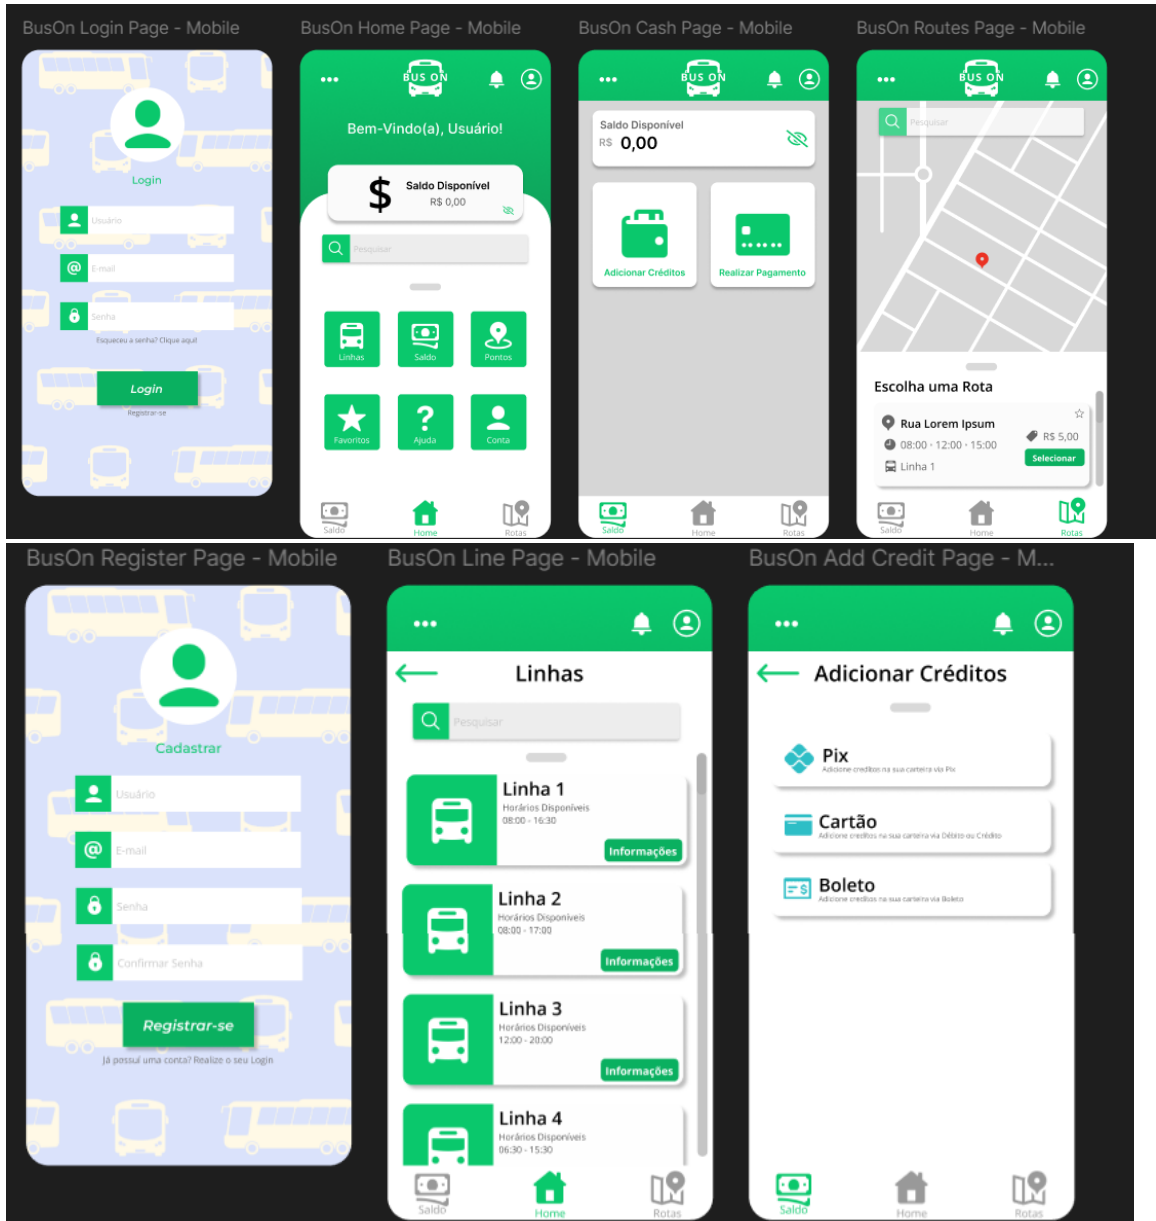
BusOn Login Page - Mobile

Login

Usuário

E-mail

Senha

Esqueceu a senha? Clique aqui!

Login

Registrar-se

BusOn Home Page - Mobile

BUS ON

Bem-Vindo(a), Usuário!

$ Saldo Disponível
R$ 0,00

Pesquisar

Linhas
Saldo
Pontos
Favoritos
Ajuda
Conta

Saldo
Home
Rotas

BusOn Cash Page - Mobile

BUS ON

Saldo Disponível
R$ 0,00

Adicionar Créditos
Realizar Pagamento

Saldo
Home
Rotas

BusOn Routes Page - Mobile

BUS ON

Pesquisar

Escolha uma Rota

Rua Lorem Ipsum
08:00 - 12:00 - 15:00
Linha 1
R$ 5,00
Selecionar

Saldo
Home
Rotas

BusOn Register Page - Mobile

Cadastrar

Usuário

E-mail

Senha

Confirmar Senha

Registrar-se

Já possui uma conta? Realize o seu Login

BusOn Line Page - Mobile

Linhas

Pesquisar

Linha 1
Horários Disponíveis
08:00 - 16:30
Informações

Linha 2
Horários Disponíveis
08:00 - 17:00
Informações

Linha 3
Horários Disponíveis
12:00 - 20:00
Informações

Linha 4
Horários Disponíveis
06:30 - 15:30

Saldo
Home
Rotas

BusOn Add Credit Page - M...

Adicionar Créditos

Pix
Adicione créditos na sua carteira via Pix

Cartão
Adicione créditos na sua carteira via Débito ou Crédito

Boleto
Adicione créditos na sua carteira via Boleto

Saldo
Home
Rotas